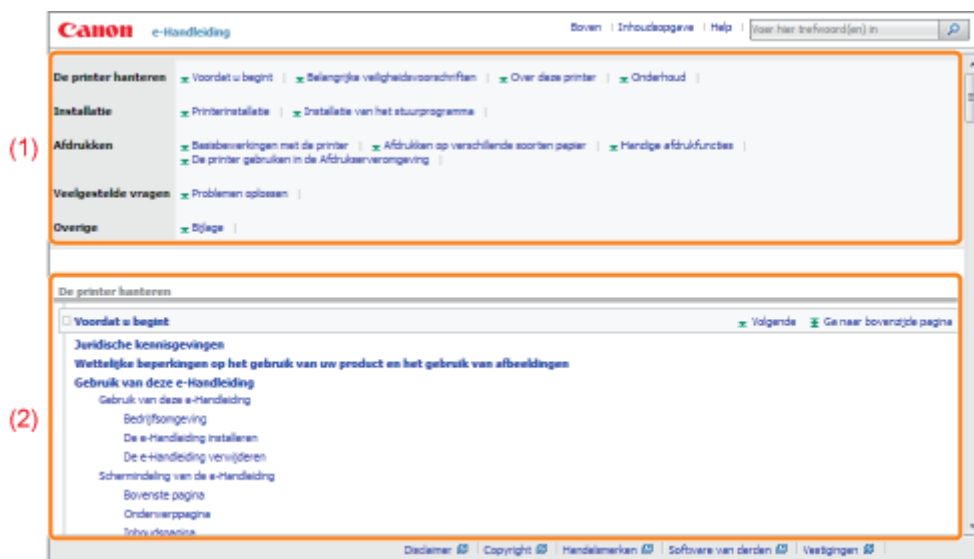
Canon e-Handleiding

Boven | Inhoudsopgave | Help | Voer hier trefwoord(en) in

(1)

| | |
|---|---|
| De printer hanteren | Voordat u begint \| Belangrijke veiligheidsvoorschriften \| Over deze printer \| Onderhoud \| |
| Installatie | Printerinstallatie \| Installatie van het stuurprogramma \| |
| Afdrukken | Basisbewerkingen met de printer \| Afdrukken op verschillende soorten papier \| Handige afdrukfuncties \| De printer gebruiken in de Afdrukserveromgeving \| |
| Veelgestelde vragen | Problemen oplossen \| |
| Overige | Bijlage \| |

(2)

De printer hanteren

Voordat u begint

Volgende Ga naar bovenzijde pagina

Juridische kennisgevingen

Wettelijke beperkingen op het gebruik van uw product en het gebruik van afbeeldingen

Gebruik van deze e-Handleiding

Gebruik van deze e-Handleiding

Bedrijfsomgeving

De e-Handleiding installeren

De e-Handleiding verwijderen

Schermindeling van de e-Handleiding

Bovenste pagina

Onderwerppagina

Inhoudspagina

Disclaimer | Copyright | Handelsmerken | Software van derden | Vestigingen